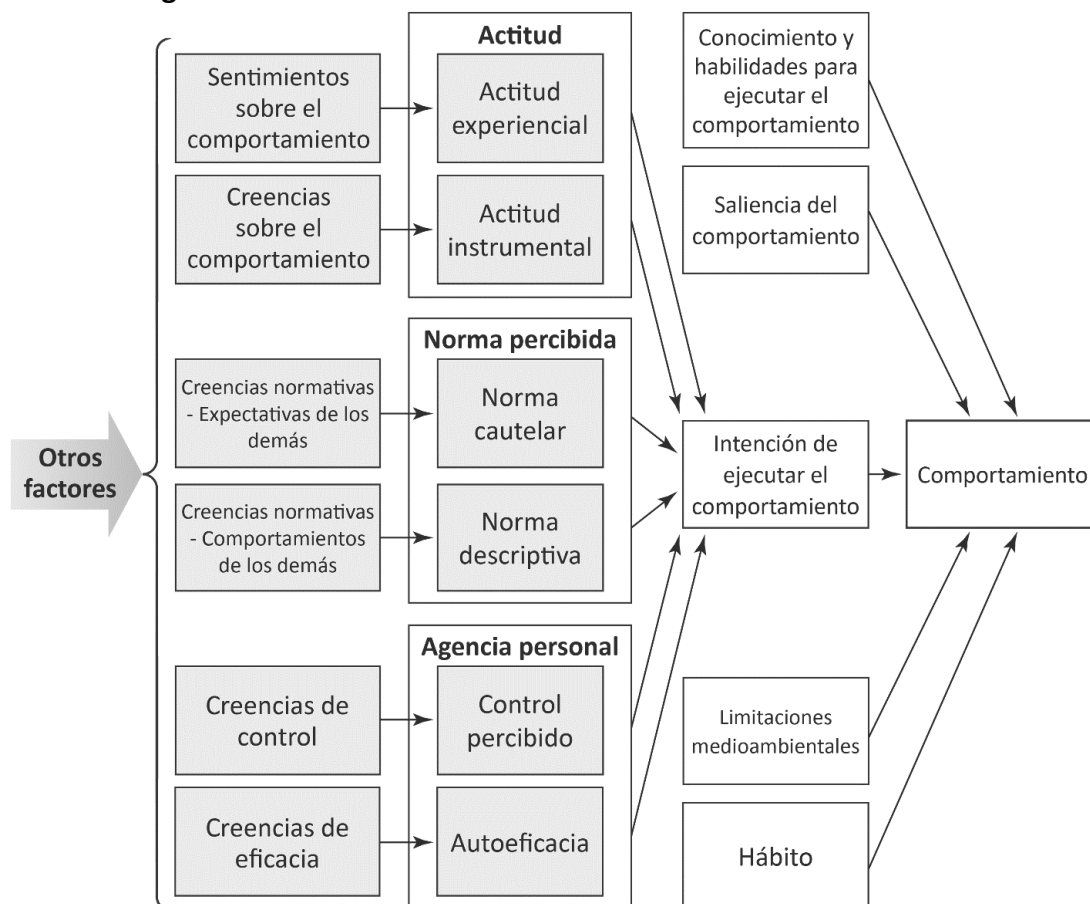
Otros factores

Sentimientos sobre el comportamiento

Creencias sobre el comportamiento

Creencias normativas - Expectativas de los demás

Creencias normativas - Comportamientos de los demás

Creencias de control

Creencias de eficacia

Actitud

Actitud experiencial

Actitud instrumental

Norma percibida

Norma cautelar

Norma descriptiva

Agencia personal

Control percibido

Autoeficacia

Conocimiento y habilidades para ejecutar el comportamiento

Saliencia del comportamiento

Intención de ejecutar el comportamiento

Limitaciones medioambientales

Hábito

Comportamiento